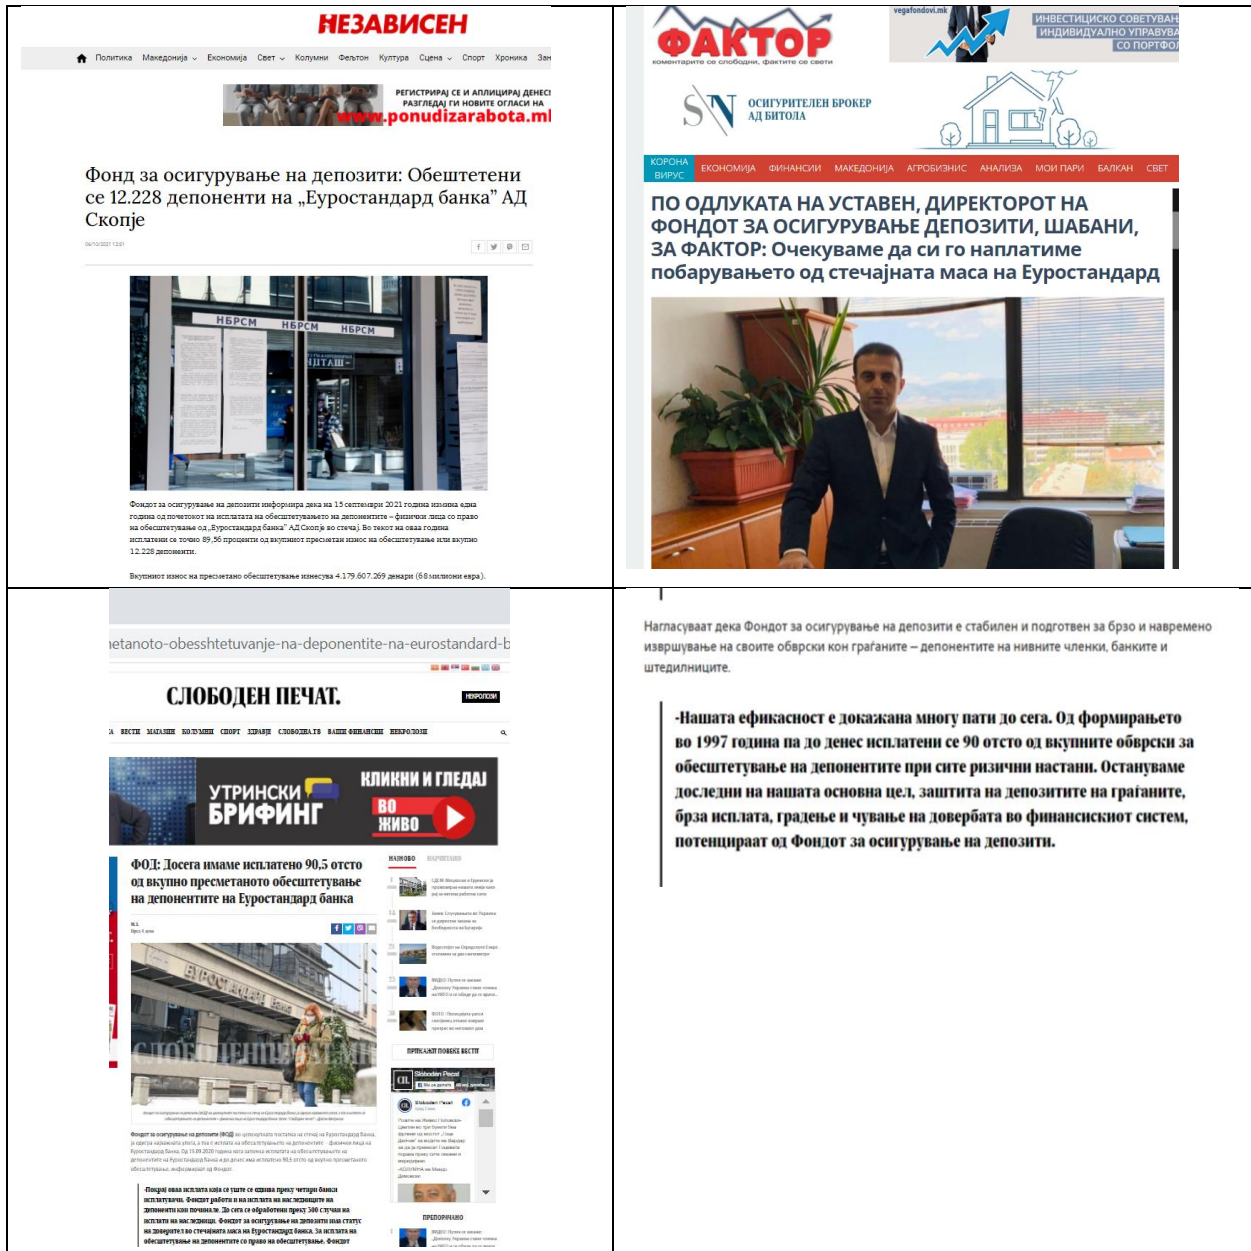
НЕЗАВИСЕН

Политика Македонија Економија Свет Колумни Фељтон Култура Сцена Спорт Хроника Зан

РЕГИСТРИРАЈ СЕ И АПЛИЦИРАЈ ДЕНЕС! РАЗГЛЕДАЈ ГИ НОВИТЕ ОГЛАСИ НА www.ponudizarabota.mk

Фонд за осигурување на депозити: Обештетени се 12.228 депоненти на „Еуростандард банка" АД Скопје

НБРСМ НБРСМ НБРСМ

Фондот за осигурување на депозити информира дека на 15 септември 2021 година измина една година од почетокот на исплатата на обесштетувањето на депонентите – физички лица со право на обесштетување од „Еуростандард банка" АД Скопје во стечај. Во текот на оваа година исплатени се точно 89,56 проценти од вкупниот пресметан износ на обесштетување или вкупно 12.228 депоненти.

Вкупниот износ на пресметано обесштетување изнесува 4.179.607.269 денари (68 милиони евра).

ФАКТОР
коментарите се слободни, фактите се свети

vegafondovi.mk
ИНВЕСТИЦИСКО СОВЕТУВАЊ ИНДИВИДУАЛНО УПРАВУВА СО ПОРТФО

SN ОСИГУРИТЕЛЕН БРОКЕР АД БИТОЛА

КОРОНА ВИРУС ЕКОНОМИЈА ФИНАНСИИ МАКЕДОНИЈА АГРОБИЗНИС АНАЛИЗА МОИ ПАРИ БАЛКАН СВЕТ

ПО ОДЛУКАТА НА УСТАВЕН, ДИРЕКТОРОТ НА ФОНДОТ ЗА ОСИГУРУВАЊЕ ДЕПОЗИТИ, ШАБАНИ, ЗА ФАКТОР: Очекуваме да си го наплатиме побарувањето од стечајната маса на Еуростандард

etanoto-obesshtetuvanje-na-deponentite-na-eurostandard-b

СЛОБОДЕН ПЕЧАТ.

НЕКРОЛОЗИ

ВЕСТИ МАГАЗИН КОЛУМНИ СПОРТ ЗДРАВЈЕ СЛОБОДНА.ТВ ВАШИ ФИНАНСИИ НЕКРОЛОЗИ

УТРИНСКИ БРИФИНГ КЛИКНИ И ГЛЕДАЈ ВО ЖИВО

ФОД: Досега имаме исплатено 90,5 отсто од вкупно пресметаното обесштетување на депонентите на Еуростандард банка

НАЈНОВО НАЈЧИТАНО

ЕВРОСТАНДАРД БАНКА

Фондот за осигурување на депозити (ФОД) во целосност ги почитува постапката на стечај на Еуростандард Банка, ја одвива најавената уплата, а тоа е исплата на обесштетувањето на депонентите – физички лица со право на Еуростандард Банка. Од 15.09.2020 година кога започна исплатата на обесштетувањето на депонентите на Еуростандард банка па до денес ние исплативме 90,5 отсто од вкупно пресметаното обесштетување, информираат од Фондот.

-Покрај оваа исплата која се уште се одвива преку четири банки исплатувачи, Фондот работи и на исплата на наследниците на депоненти кои починале. До сега се обработени преку 300 случаи на исплати на наследници. Фондот за осигурување на депозити има статус на доверител во стечајната маса на Еуростандард банка. За исплата на обесштетување на депонентите со право на обесштетување, Фондот

ПРЕПОРАЧАНО ПОВЕЌЕ ВЕСТИ

Sloboden Pecat

Нагласуваат дека Фондот за осигурување на депозити е стабилен и подготвен за брзо и навремено извршување на своите обврски кон граѓаните – депонентите на нивните членки, банките и штедилниците.

-Нашата ефикасност е докажана многу пати до сега. Од формирањето во 1997 година па до денес исплатени се 90 отсто од вкупните обврски за обесштетување на депонентите при сите ризични настани. Остануваме доследни на нашата основна цел, заштита на депозитите на граѓаните, брза исплата, градење и чување на довербата во финансискиот систем, потенцираат од Фондот за осигурување на депозити.